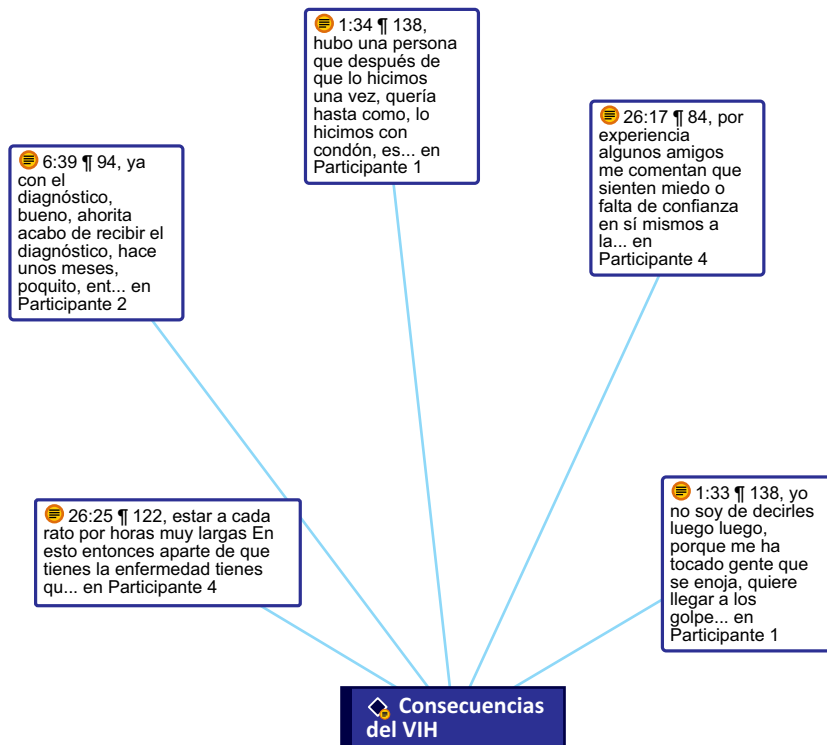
1:34 ¶ 138, hubo una persona que después de que lo hicimos una vez, quería hasta como, lo hicimos con condón, es... en Participante 1

6:39 ¶ 94, ya con el diagnóstico, bueno, ahorita acabo de recibir el diagnóstico, hace unos meses, poquito, ent... en Participante 2

26:17 ¶ 84, por experiencia algunos amigos me comentan que sienten miedo o falta de confianza en sí mismos a la... en Participante 4

26:25 ¶ 122, estar a cada rato por horas muy largas En esto entonces aparte de que tienes la enfermedad tienes qu... en Participante 4

1:33 ¶ 138, yo no soy de decirles luego luego, porque me ha tocado gente que se enoja, quiere llegar a los golpe... en Participante 1

Consecuencias del VIH